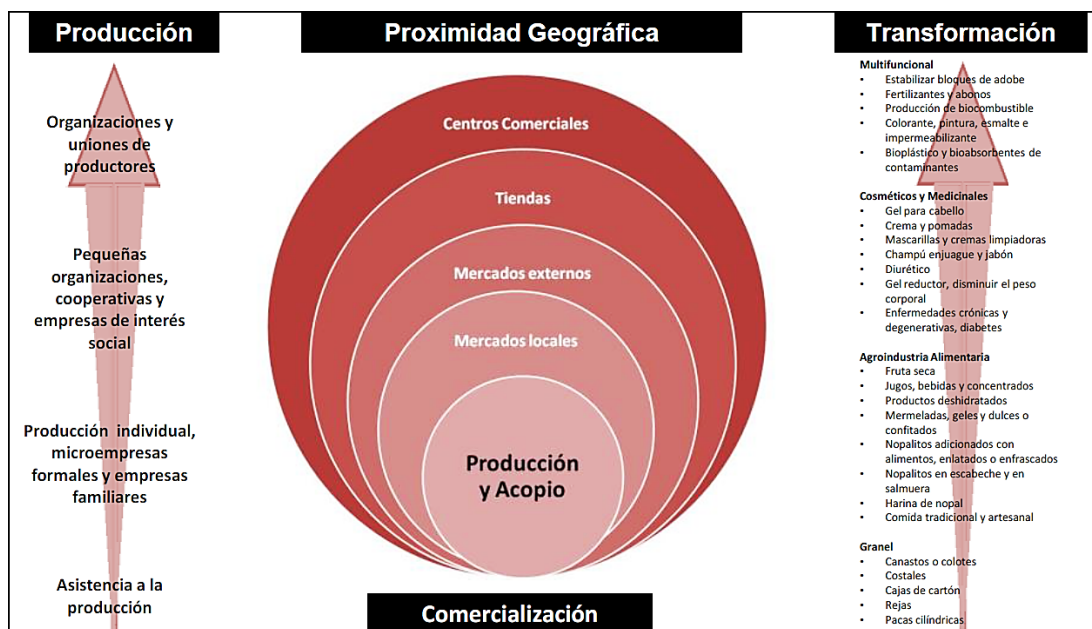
Producción

Organizaciones y uniones de productores

Pequeñas organizaciones, cooperativas y empresas de interés social

Producción individual, microempresas formales y empresas familiares

Asistencia a la producción

Proximidad Geográfica

Centros Comerciales

Tiendas

Mercados externos

Mercados locales

Producción y Acopio

Comercialización

Transformación

Multifuncional
• Estabilizar bloques de adobe
• Fertilizantes y abonos
• Producción de biocombustible
• Colorante, pintura, esmalte e impermeabilizante
• Bioplástico y bioabsorbentes de contaminantes

Cosméticos y Medicinales
• Gel para cabello
• Crema y pomadas
• Mascarillas y cremas limpiadoras
• Champú enjuague y jabón
• Diurético
• Gel reductor, disminuir el peso corporal
• Enfermedades crónicas y degenerativas, diabetes

Agroindustria Alimentaria
• Fruta seca
• Jugos, bebidas y concentrados
• Productos deshidratados
• Mermeladas, geles y dulces o confitados
• Nopalitos adicionados con alimentos, enlatados o enfrascados
• Nopalitos en escabeche y en salmuera
• Harina de nopal
• Comida tradicional y artesanal

Granel
• Canastos o colotes
• Costales
• Cajas de cartón
• Rejas
• Pacas cilíndricas